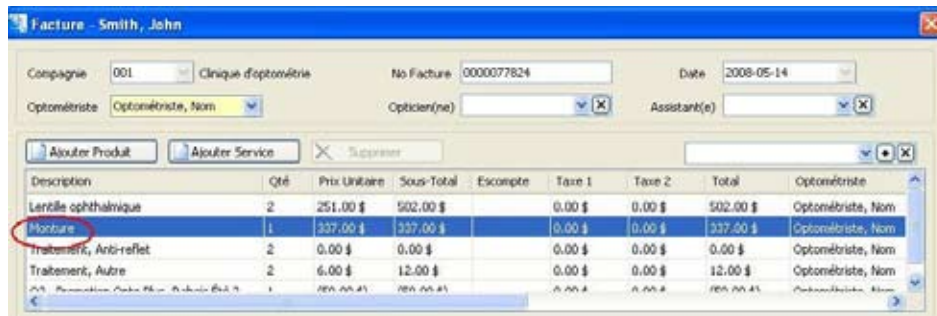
Facture - Smith, John

Compagnie 001 Clinique d'optométrie
No Facture 0000077824
Date 2008-05-14
Optométriste Optométriste, Nom
Opticien(ne)
Assistant(e)

Ajouter Produit
Ajouter Service
Supprimer

| Description | Qté | Prix Unitaire | Sous-Total | Escompte | Taxe 1 | Taxe 2 | Total | Optométriste |
|---|---|---|---|---|---|---|---|---|
| Lentille ophthalmique | 2 | 251.00 $ | 502.00 $ | | 0.00 $ | 0.00 $ | 502.00 $ | Optométriste, Nom |
| Monture | 1 | 337.00 $ | 337.00 $ | | 0.00 $ | 0.00 $ | 337.00 $ | Optométriste, Nom |
| Traitement, Anti-reflet | 2 | 0.00 $ | 0.00 $ | | 0.00 $ | 0.00 $ | 0.00 $ | Optométriste, Nom |
| Traitement, Autre | 2 | 6.00 $ | 12.00 $ | | 0.00 $ | 0.00 $ | 12.00 $ | Optométriste, Nom |
| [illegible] | 1 | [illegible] | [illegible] | | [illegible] | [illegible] | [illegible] | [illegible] |